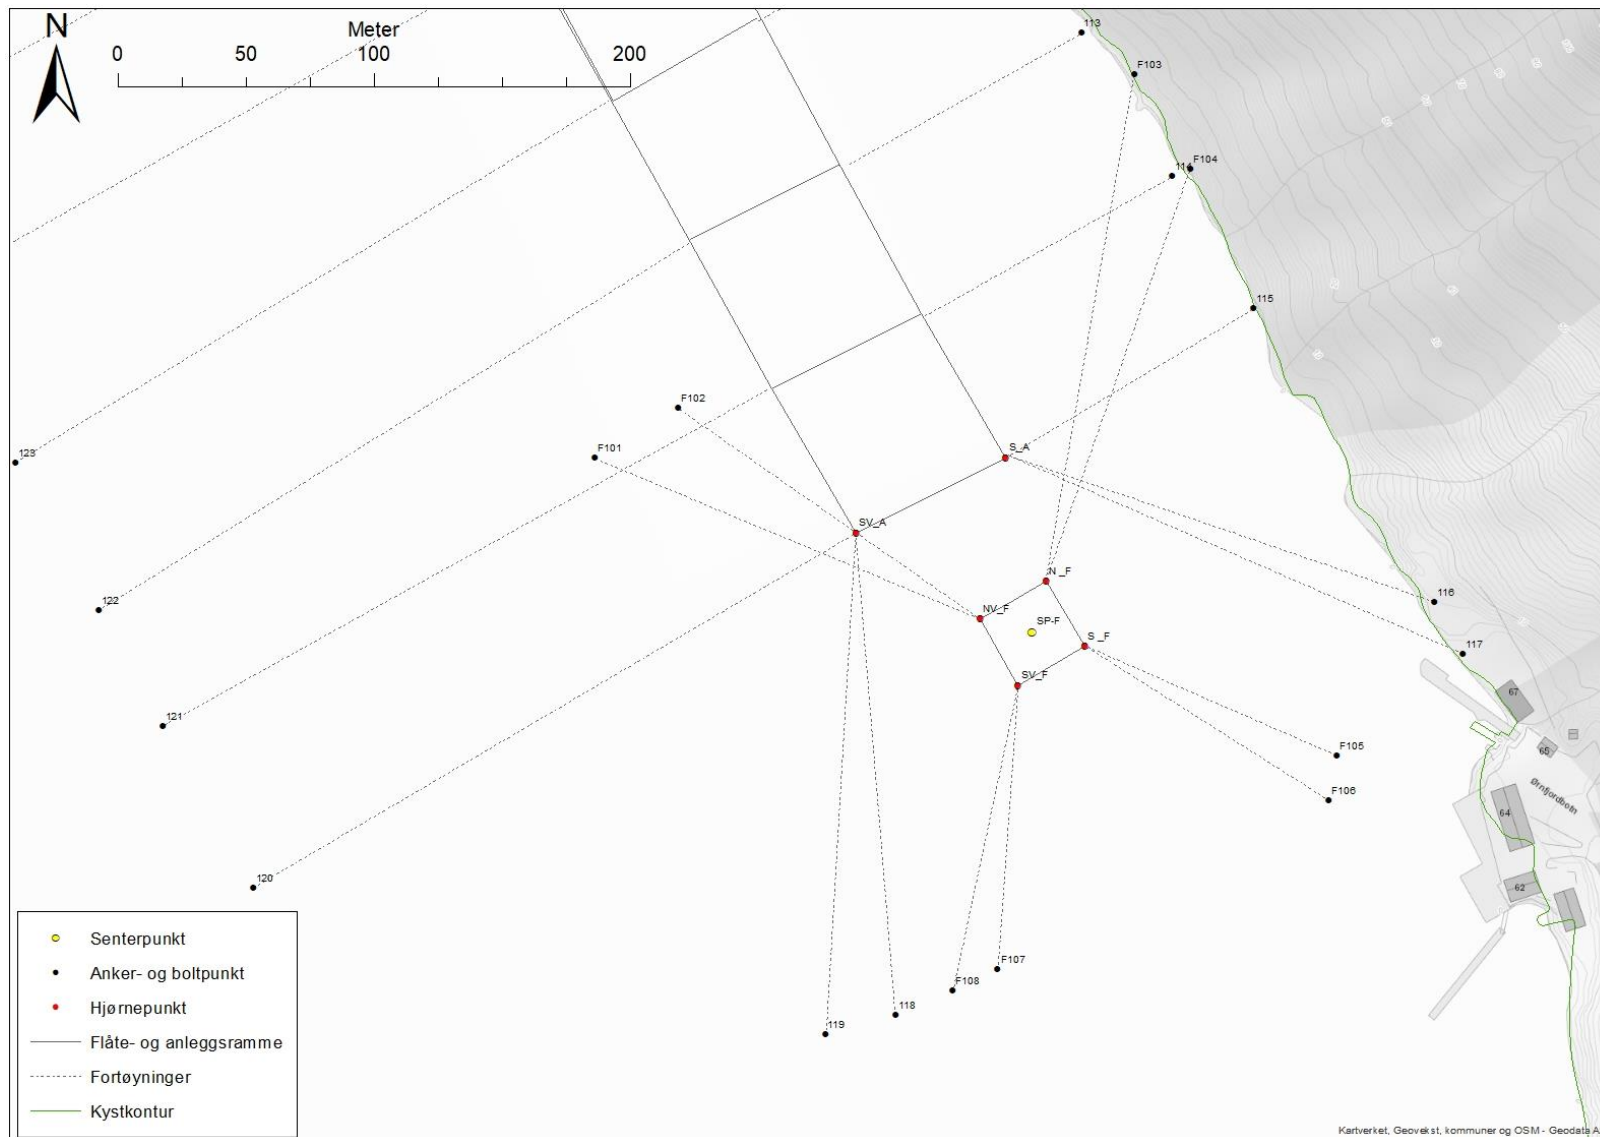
N

Meter

0 50 100 200

113
F103
114
F104
115
F102
F101
123
S_A
SV_A
N_F
NV_F
SP-F
S_F
SV_F
116
117
122
121
120
F105
F106
F107
F108
118
119
67
60
64
62
Ørnfjordbotn

Senterpunkt
Anker- og boltpunkt
Hjørnepunkt
Flåte- og anleggsramme
Fortøyninger
Kystkontur

Kartverket, Geovekst, kommuner og OSM - Geodata A